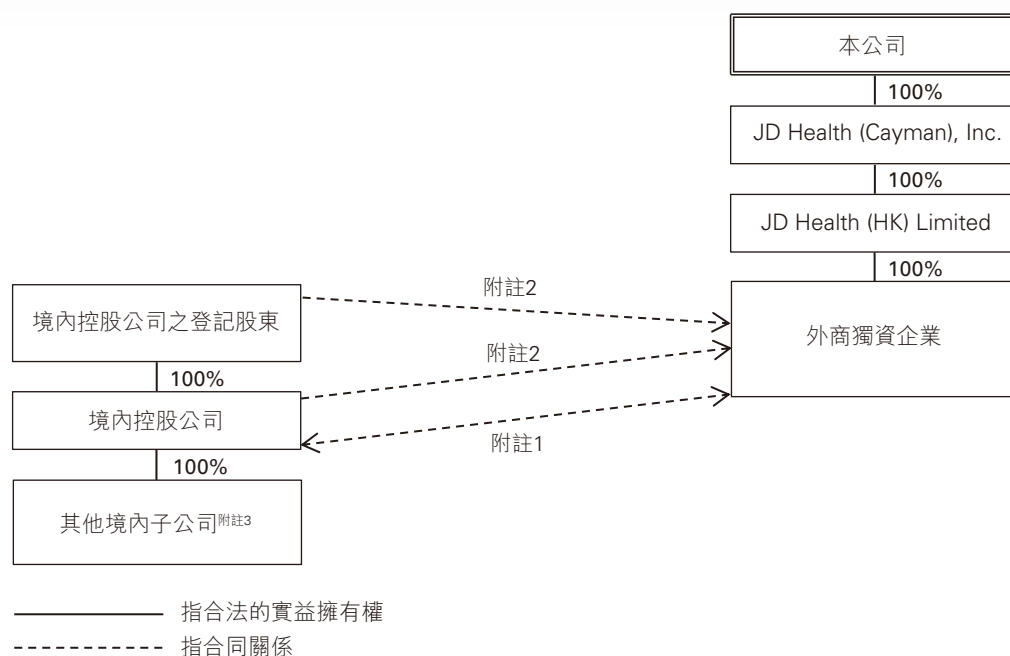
本公司

100%

JD Health (Cayman), Inc.

100%

JD Health (HK) Limited

100%

外商獨資企業

境內控股公司之登記股東

附註2

附註2

100%

境內控股公司

附註1

100%

其他境內子公司附註3

指合法的實益擁有權

指合同關係